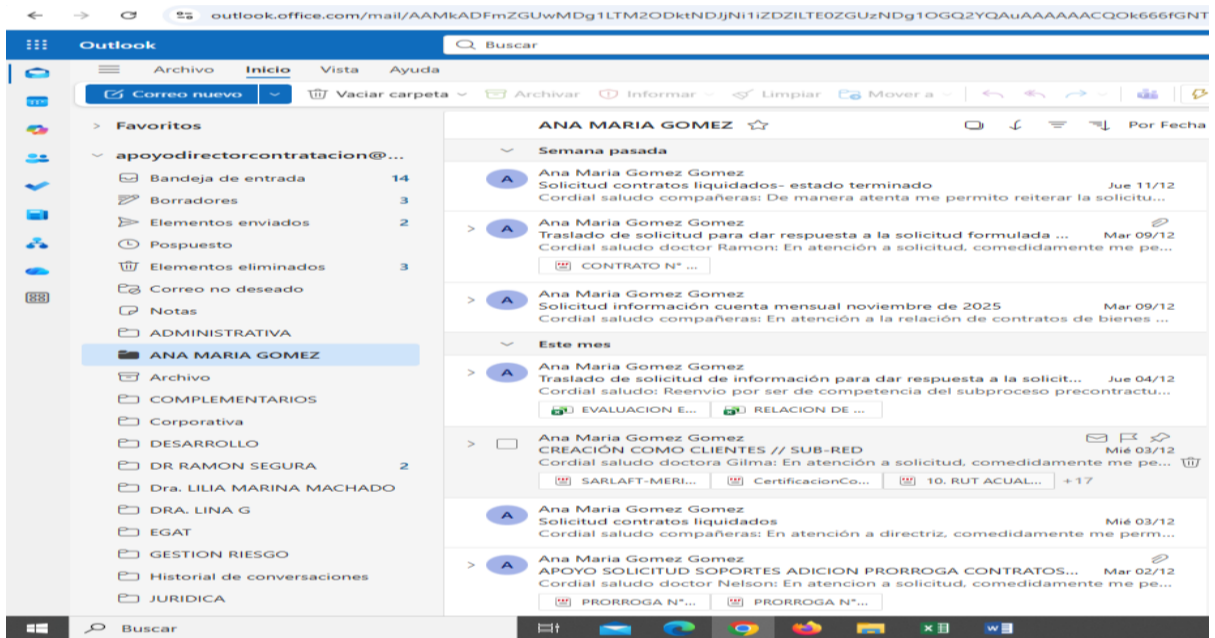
outlook.office.com/mail/AAMkADFmZGUwMDg1LTM2ODktNDJjNi1iZDZlLTE0ZGUzNDg1OGQ2YQAuAAAAAACQOk666fGNT

Outlook
Buscar

Archivo Inicio Vista Ayuda

Correo nuevo
Vaciar carpeta
Archivar
Informar
Limpiar
Mover a

Favoritos
apoyodirectorcontratacion@...
Bandeja de entrada 14
Borradores 3
Elementos enviados 2
Pospuesto
Elementos eliminados 3
Correo no deseado
Notas
ADMINISTRATIVA
ANA MARIA GOMEZ
Archivo
COMPLEMENTARIOS
Corporativa
DESARROLLO
DR RAMON SEGURA 2
Dra. LILIA MARINA MACHADO
DRA. LINA G
EGAT
GESTION RIESGO
Historial de conversaciones
JURIDICA

ANA MARIA GOMEZ
Por Fecha

Semana pasada

A
Ana Maria Gomez Gomez
Solicitud contratos liquidados- estado terminado
Jue 11/12
Cordial saludo compañeras: De manera atenta me permito reiterar la solicitu...

A
Ana Maria Gomez Gomez
Traslado de solicitud para dar respuesta a la solicitud formulada ...
Mar 09/12
Cordial saludo doctor Ramon: En atención a solicitud, comedidamente me pe...
CONTRATO N° ...

A
Ana Maria Gomez Gomez
Solicitud información cuenta mensual noviembre de 2025
Mar 09/12
Cordial saludo compañeras: En atención a la relación de contratos de bienes ...

Este mes

A
Ana Maria Gomez Gomez
Traslado de solicitud de información para dar respuesta a la solicit...
Jue 04/12
Cordial saludo: Reenvio por ser de competencia del subproceso precontractu...
EVALUACION E...
RELACION DE ...

Ana Maria Gomez Gomez
CREACIÓN COMO CLIENTES // SUB-RED
Mié 03/12
Cordial saludo doctora Gilma: En atención a solicitud, comedidamente me pe...
SARLAFT-MERI...
CertificacionCo...
10. RUT ACUAL...
+17

A
Ana Maria Gomez Gomez
Solicitud contratos liquidados
Mié 03/12
Cordial saludo compañeras: En atención a directriz, comedidamente me perm...

A
Ana Maria Gomez Gomez
APOYO SOLICITUD SOPORTES ADICION PRORROGA CONTRATOS...
Mar 02/12
Cordial saludo doctor Nelson: En atencion a solicitud, comedidamente me pe...
PRORROGA N°...
PRORROGA N°...

Buscar